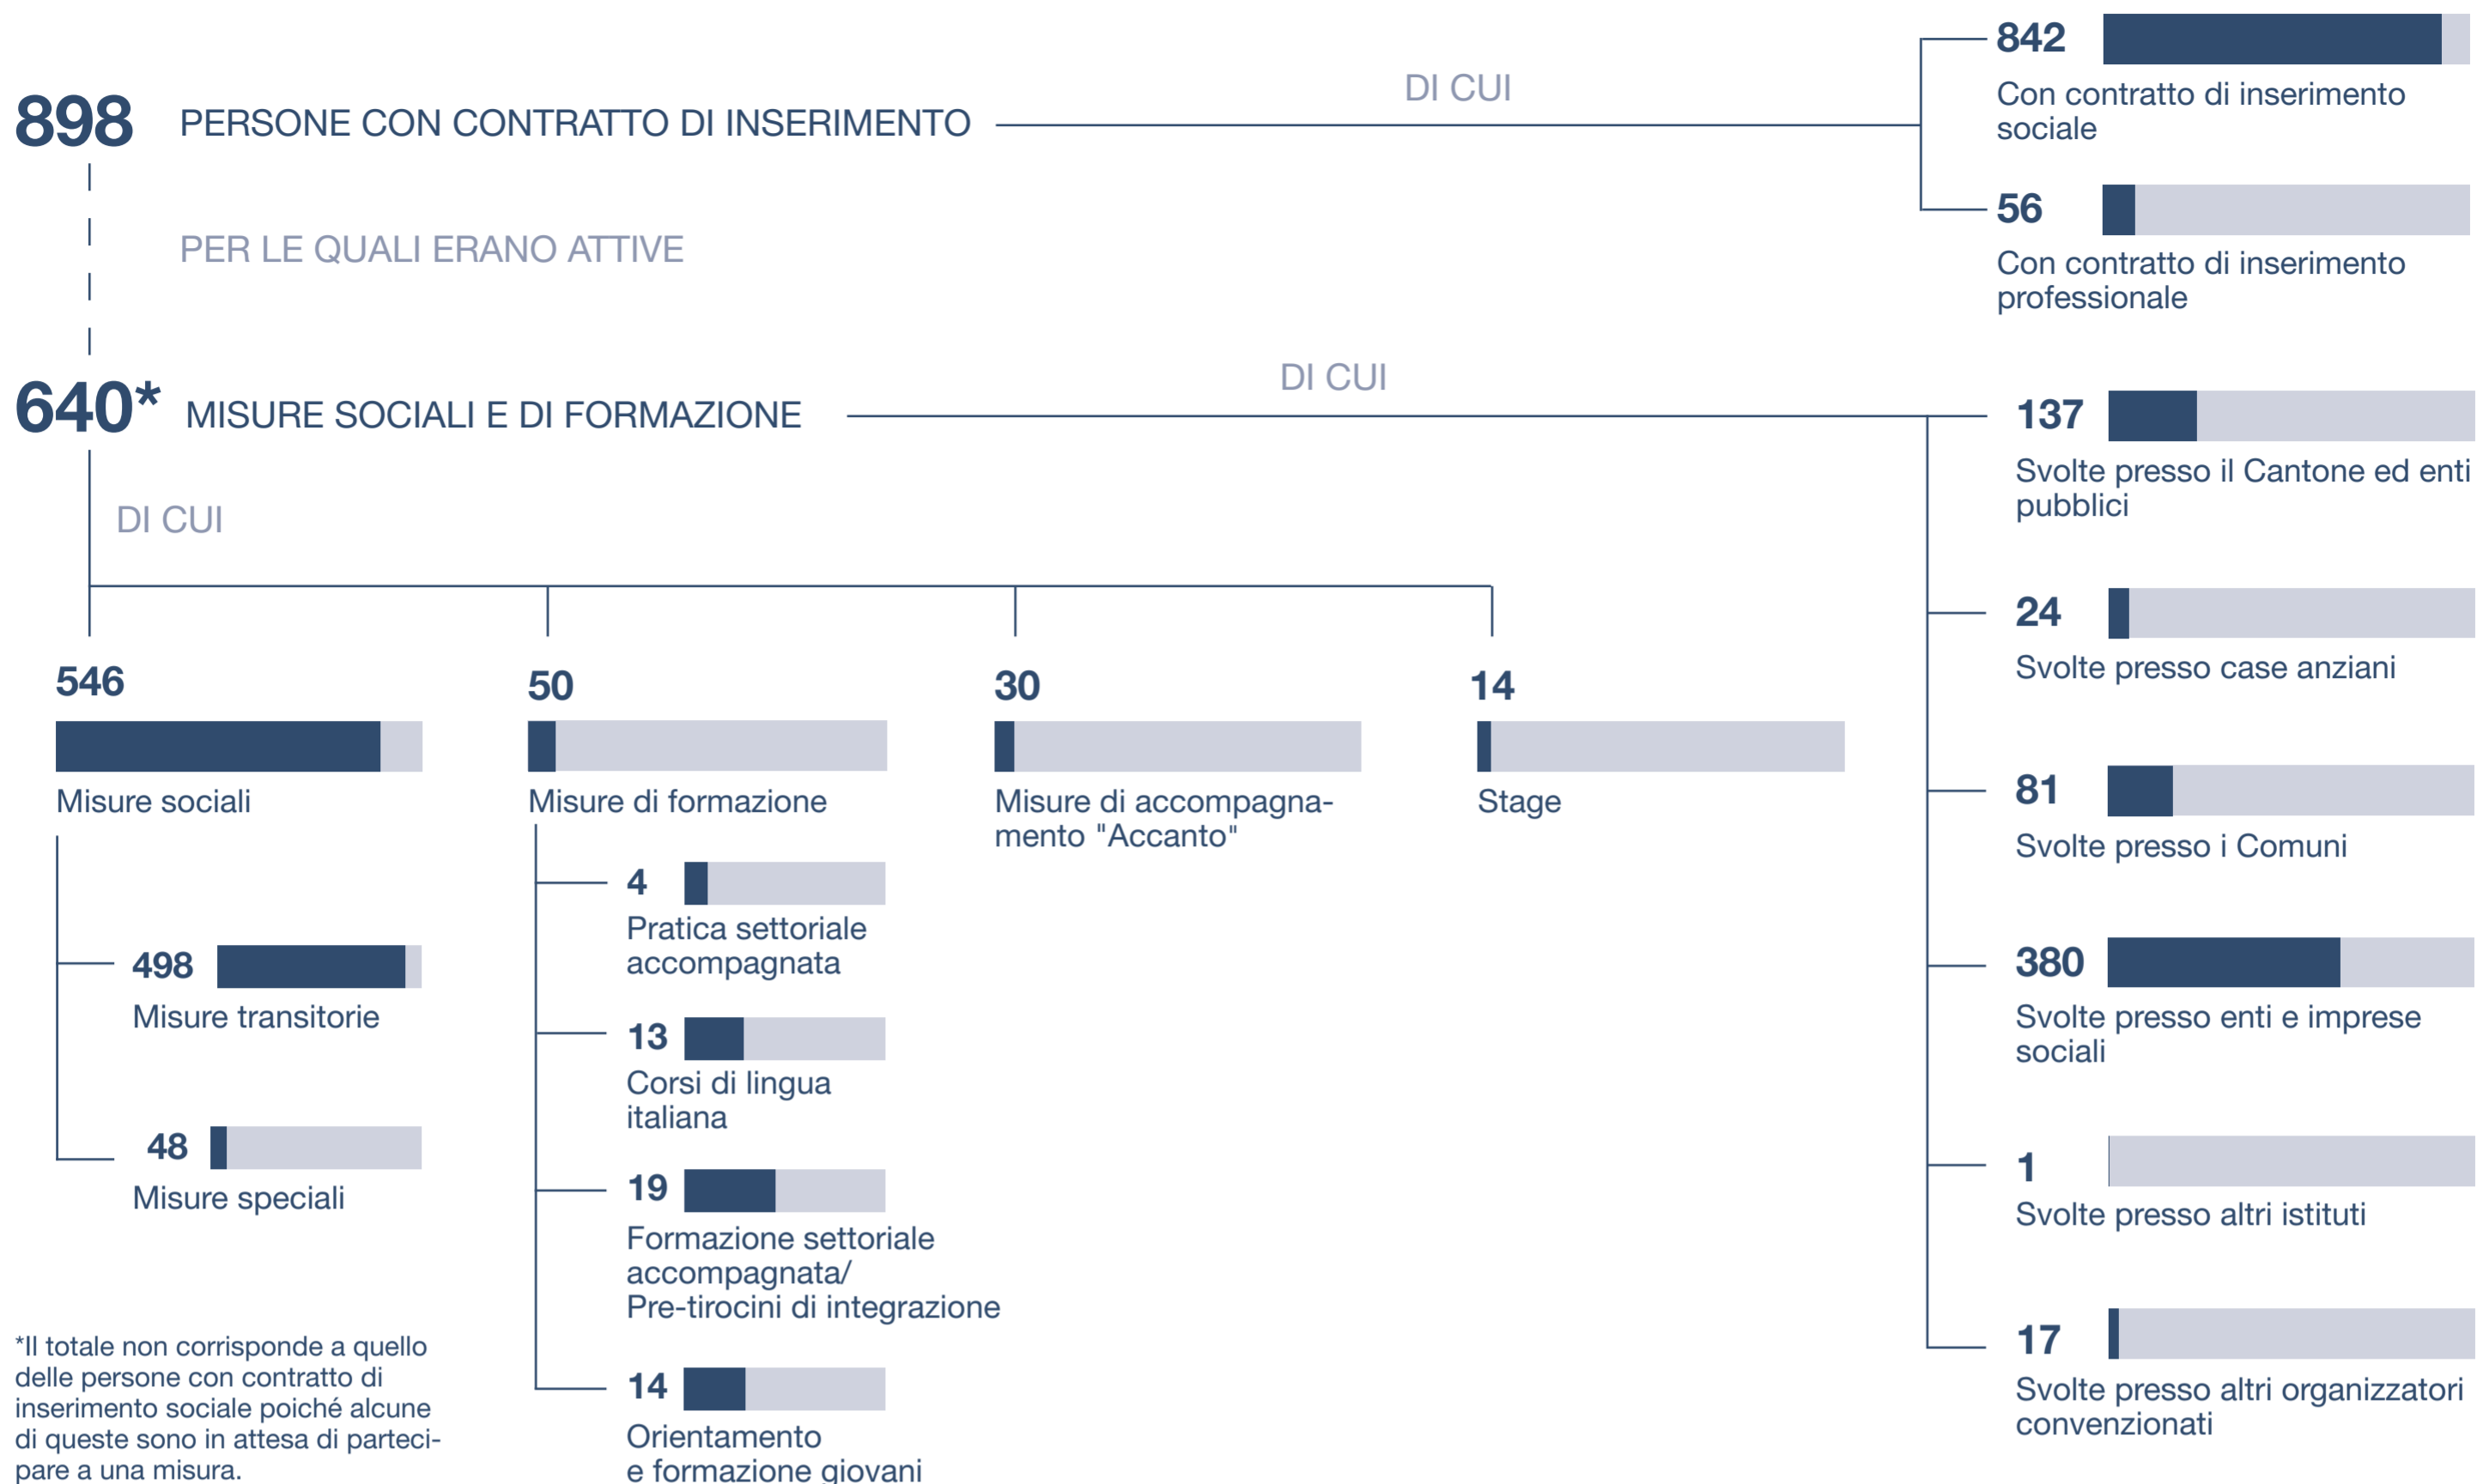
898 PERSONE CON CONTRATTO DI INSERIMENTO

DI CUI

842
Con contratto di inserimento sociale

56
Con contratto di inserimento professionale

PER LE QUALI ERANO ATTIVE

640* MISURE SOCIALI E DI FORMAZIONE

DI CUI

137
Svolte presso il Cantone ed enti pubblici

24
Svolte presso case anziani

81
Svolte presso i Comuni

380
Svolte presso enti e imprese sociali

1
Svolte presso altri istituti

17
Svolte presso altri organizzatori convenzionati

DI CUI

546
Misure sociali

498
Misure transitorie

48
Misure speciali

50
Misure di formazione

4
Pratica settoriale accompagnata

13
Corsi di lingua italiana

19
Formazione settoriale accompagnata/
Pre-tirocini di integrazione

14
Orientamento e formazione giovani

30
Misure di accompagnamento "Accanto"

14
Stage

*Il totale non corrisponde a quello delle persone con contratto di inserimento sociale poiché alcune di queste sono in attesa di partecipare a una misura.